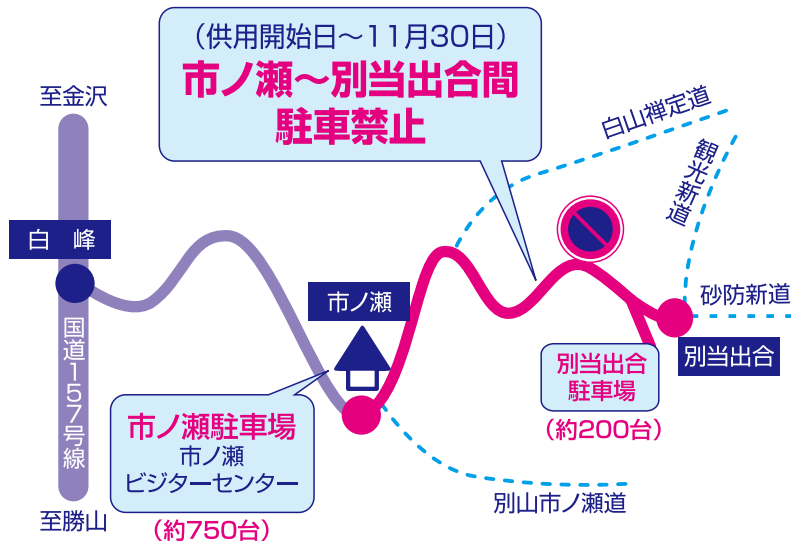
（供用開始日～11月30日）
市ノ瀬～別当出合間
駐車禁止

至金沢
白　峰
国道157号線
至勝山
市ノ瀬
市ノ瀬駐車場
市ノ瀬
ビジターセンター
（約750台）
白山禅定道
観光新道
砂防新道
別当出合
別当出合
駐車場
（約200台）
別山市ノ瀬道